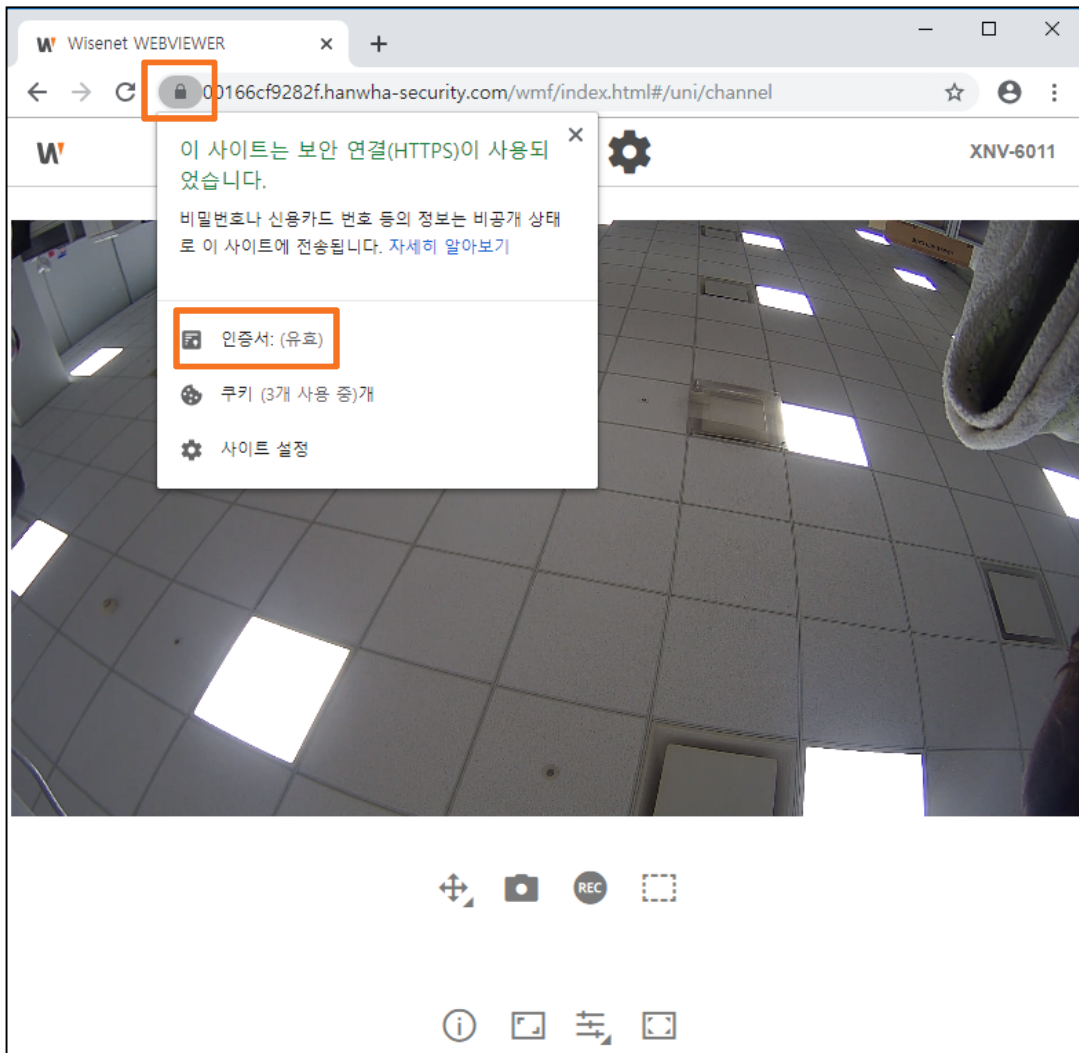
Wisenet WEBVIEWER ×
+

00166cf9282f.hanwha-security.com/wmf/index.html#/uni/channel

XNV-6011

이 사이트는 보안 연결(HTTPS)이 사용되었습니다.

비밀번호나 신용카드 번호 등의 정보는 비공개 상태로 이 사이트에 전송됩니다. 자세히 알아보기

인증서: (유효)

쿠키 (3개 사용 중)개

사이트 설정

REC